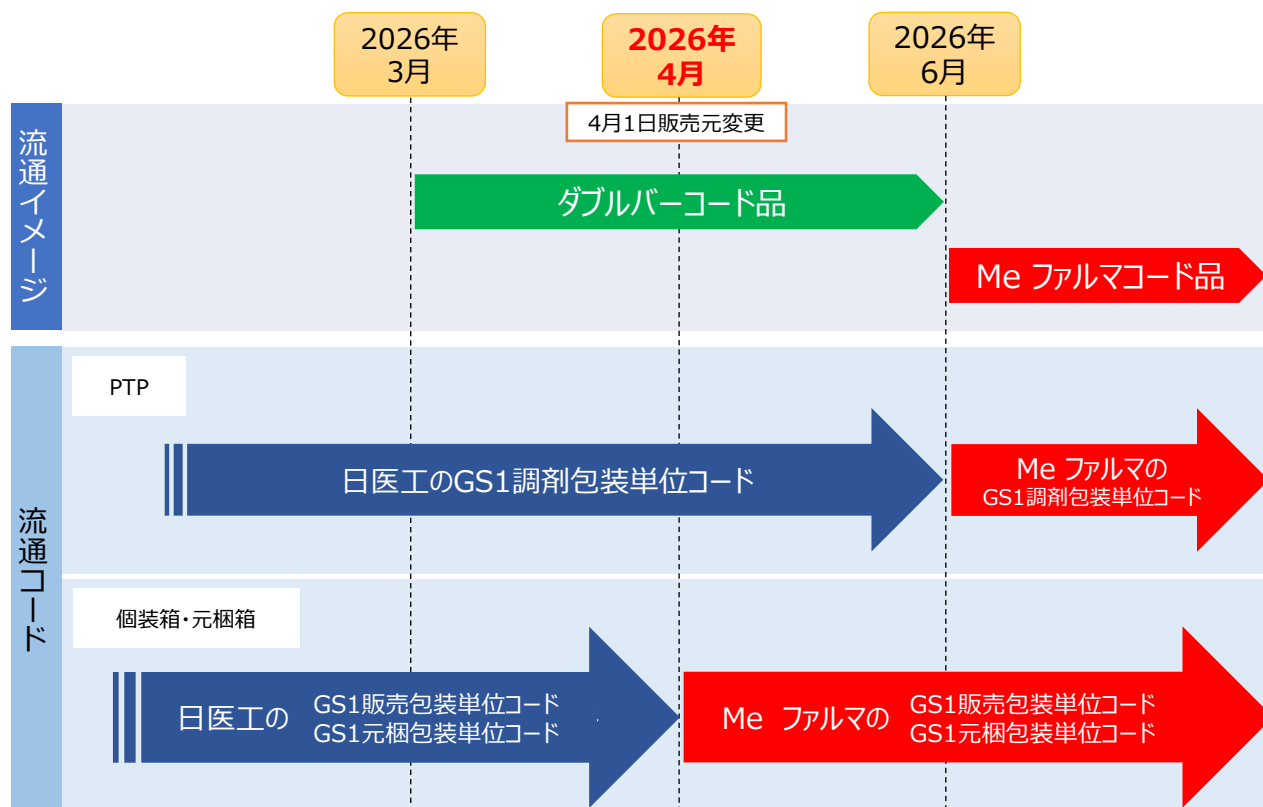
2026年
3月

2026年
4月

2026年
6月

4月1日販売元変更

流通イメージ

ダブルバーコード品

Me ファルマコード品

流通コード

PTP

日医工のGS1調剤包装単位コード

Me ファルマの
GS1調剤包装単位コード

個装箱・元梱箱

日医工の GS1販売包装単位コード
GS1元梱包装単位コード

Me ファルマの GS1販売包装単位コード
GS1元梱包装単位コード